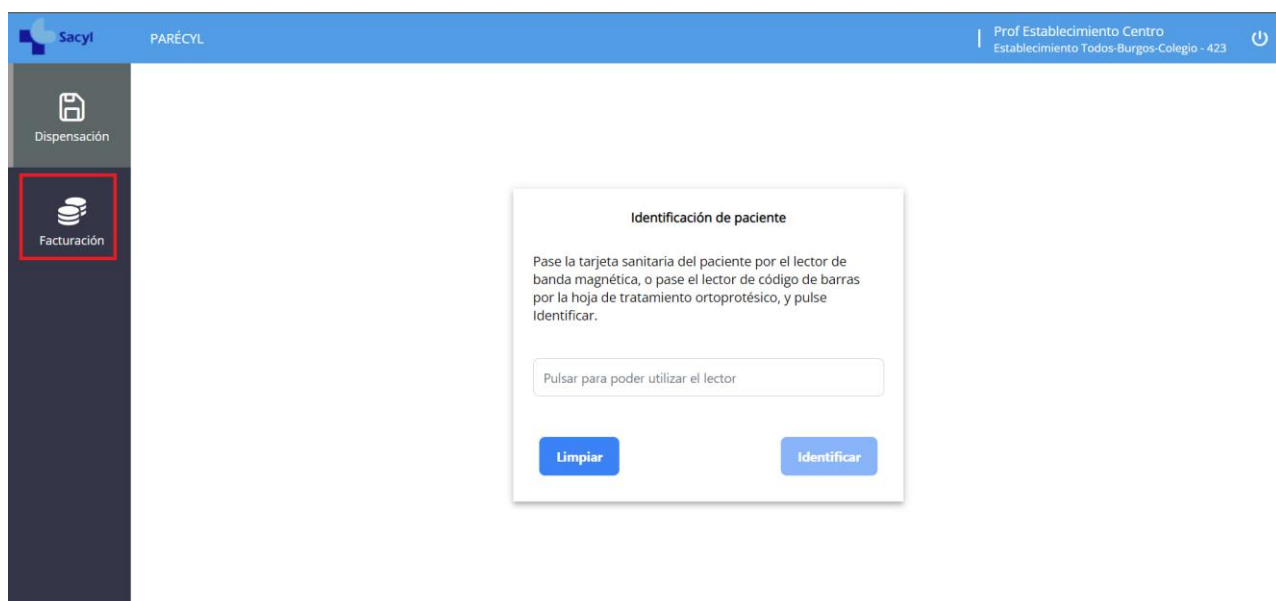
Sacyl PARÉCYL

Prof Establecimiento Centro
Establecimiento Todos-Burgos-Colegio - 423

Dispensación

Facturación

Identificación de paciente

Pase la tarjeta sanitaria del paciente por el lector de banda magnética, o pase el lector de código de barras por la hoja de tratamiento ortoprotésico, y pulse Identificar.

Pulsar para poder utilizar el lector

Limpiar

Identificar